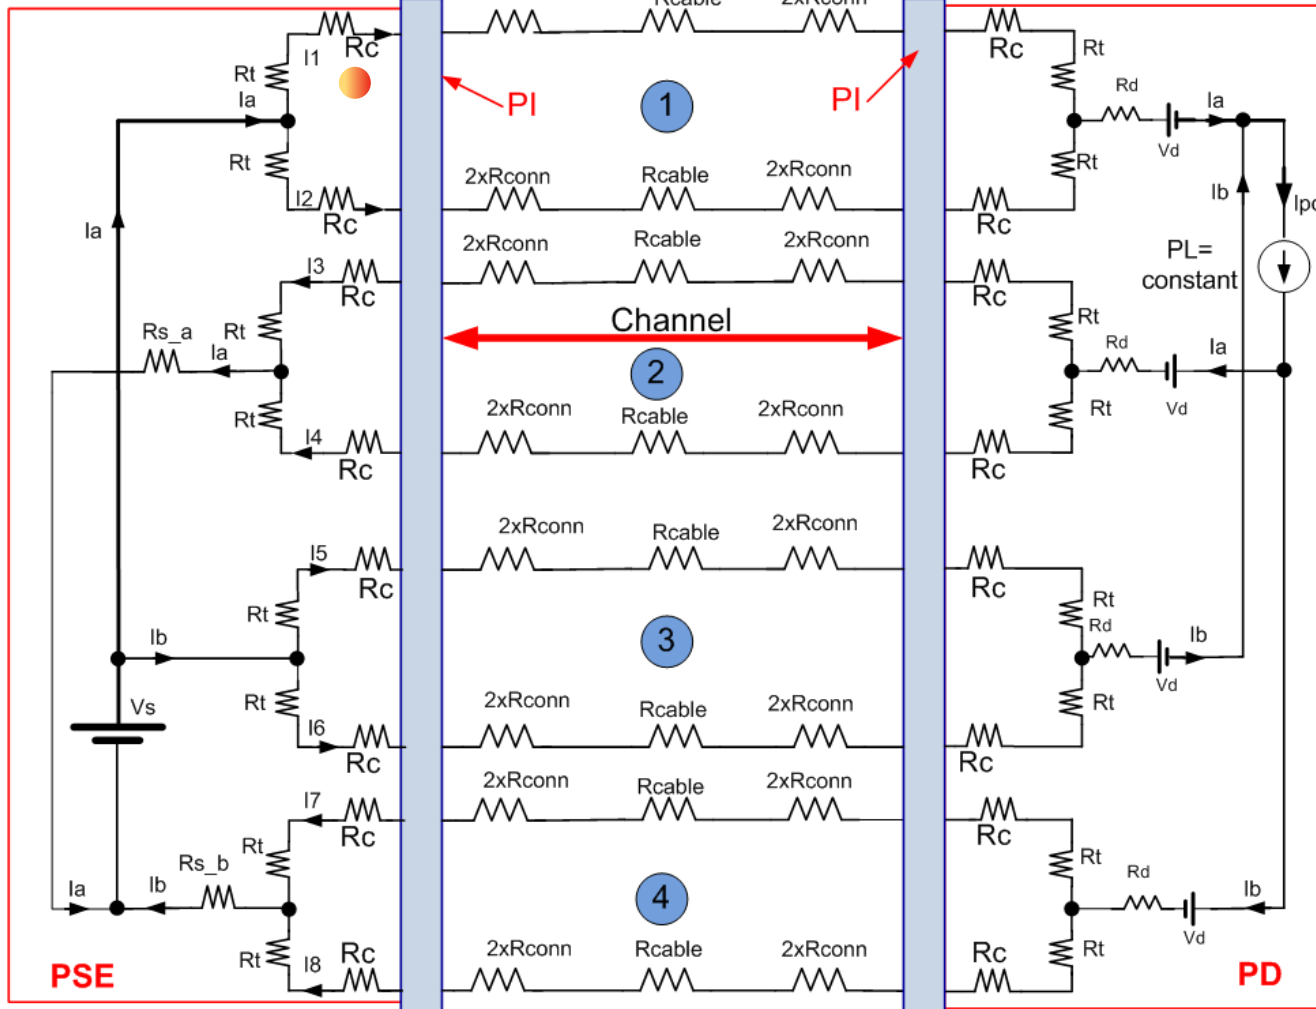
Rcable 2xRconn
Rc
I1
Rt
Ia
Rt
I2
Rc
PI
1
PI
Rc
Rt
Rd
Ia
Vd
Rt
Rc
Ib
Ipd
Ia
2xRconn Rcable 2xRconn
2xRconn Rcable 2xRconn
I3
Rc
Rs_a
Rt
Ia
Rt
I4
Rc
Channel
2
2xRconn Rcable 2xRconn
PL= constant
Rc
Rt
Rd
Ia
Vd
Rt
Rc
2xRconn Rcable 2xRconn
I5
Rc
Ib
Rt
Vs
Rt
I6
Rc
3
2xRconn Rcable 2xRconn
Rc
Rt
Rd
Ib
Vd
Rt
Rc
2xRconn Rcable 2xRconn
I7
Rc
Rt
Rs_b
Ia
Ib
Rt
I8
Rc
4
2xRconn Rcable 2xRconn
Rc
Rt
Rd
Ib
Vd
Rt
Rc
PSE
PD